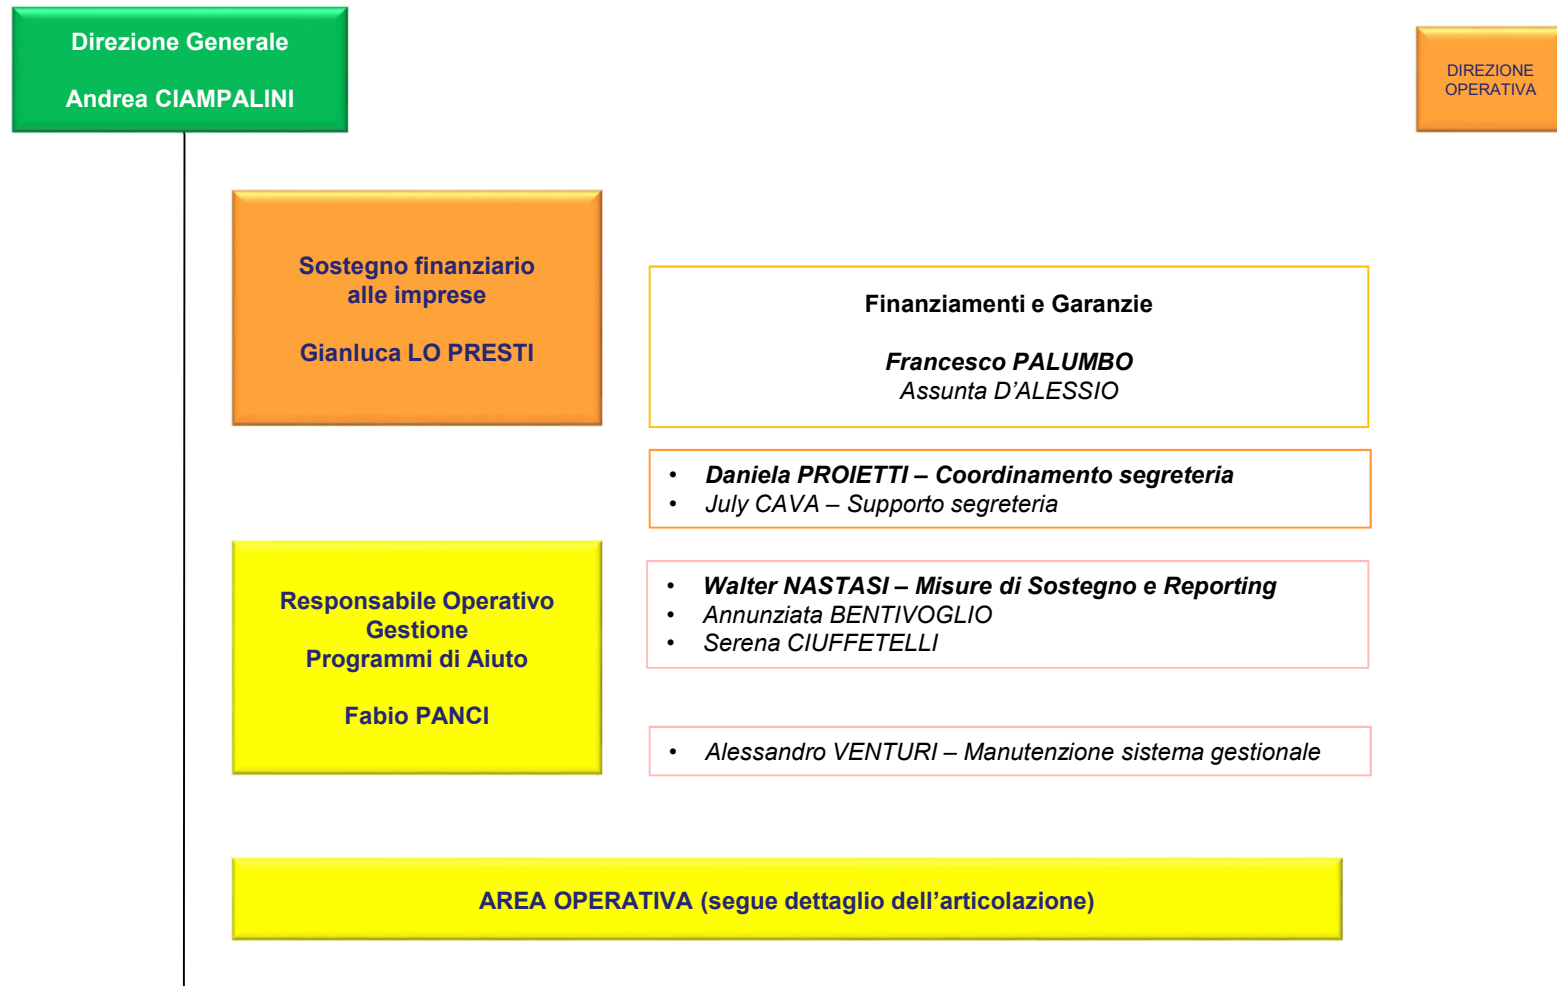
Direzione Generale

Andrea CIAMPALINI

DIREZIONE OPERATIVA

Sostegno finanziario alle imprese

Gianluca LO PRESTI

Finanziamenti e Garanzie

Francesco PALUMBO
Assunta D'ALESSIO

- Daniela PROIETTI – Coordinamento segreteria
- July CAVA – Supporto segreteria

Responsabile Operativo Gestione Programmi di Aiuto

Fabio PANCI

- Walter NASTASI – Misure di Sostegno e Reporting
- Annunziata BENTIVOGLIO
- Serena CIUFFETELLI

- Alessandro VENTURI – Manutenzione sistema gestionale

AREA OPERATIVA (segue dettaglio dell'articolazione)